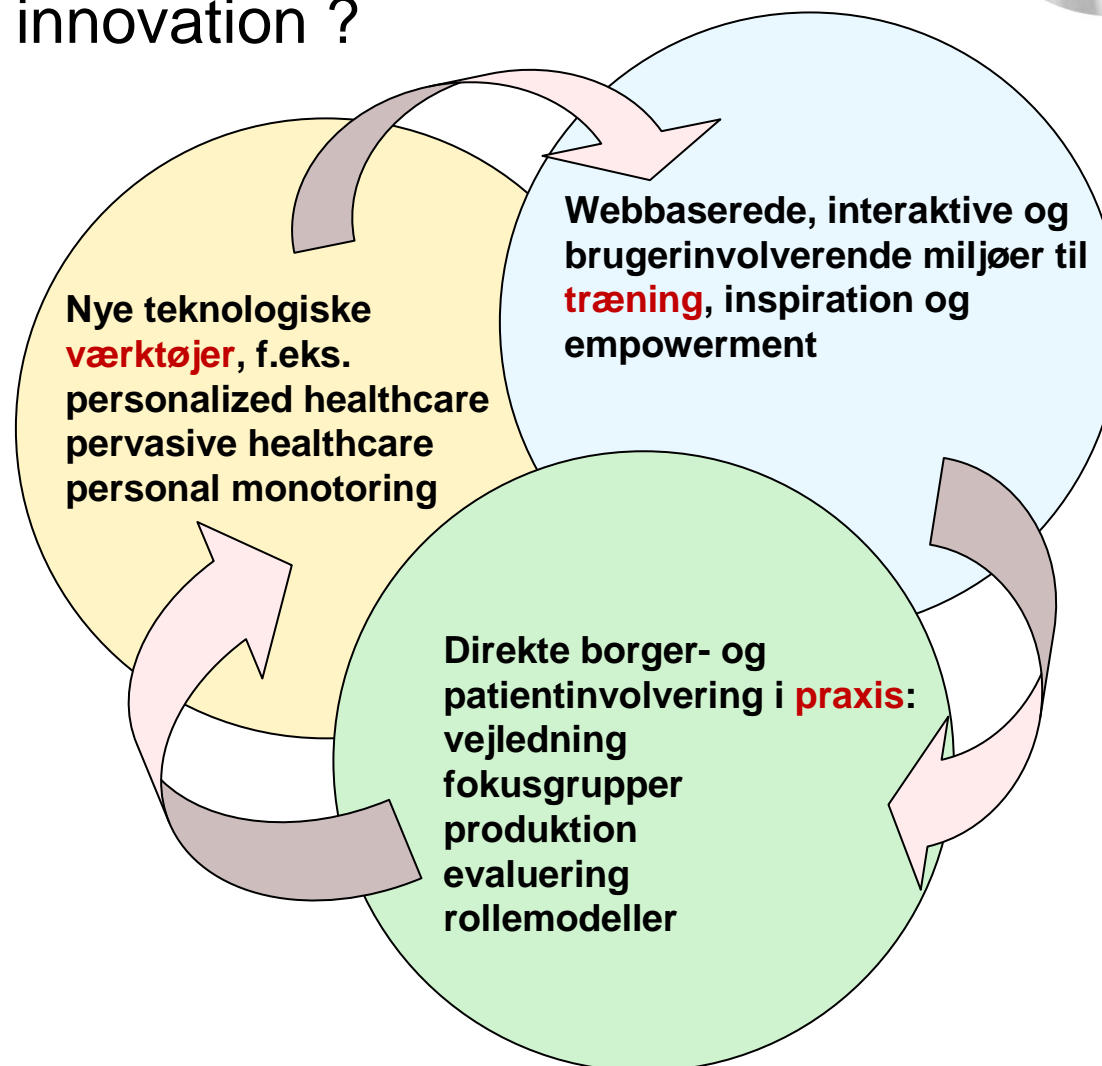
innovation ?

Nye teknologiske værktøjer, f.eks.
personalized healthcare
pervasive healthcare
personal monotoring

Webbaserede, interaktive og brugerinvolverende miljøer til træning, inspiration og empowerment

Direkte borger- og patientinvolvering i praxis:
vejledning
fokusgrupper
produktion
evaluering
rollemodeller